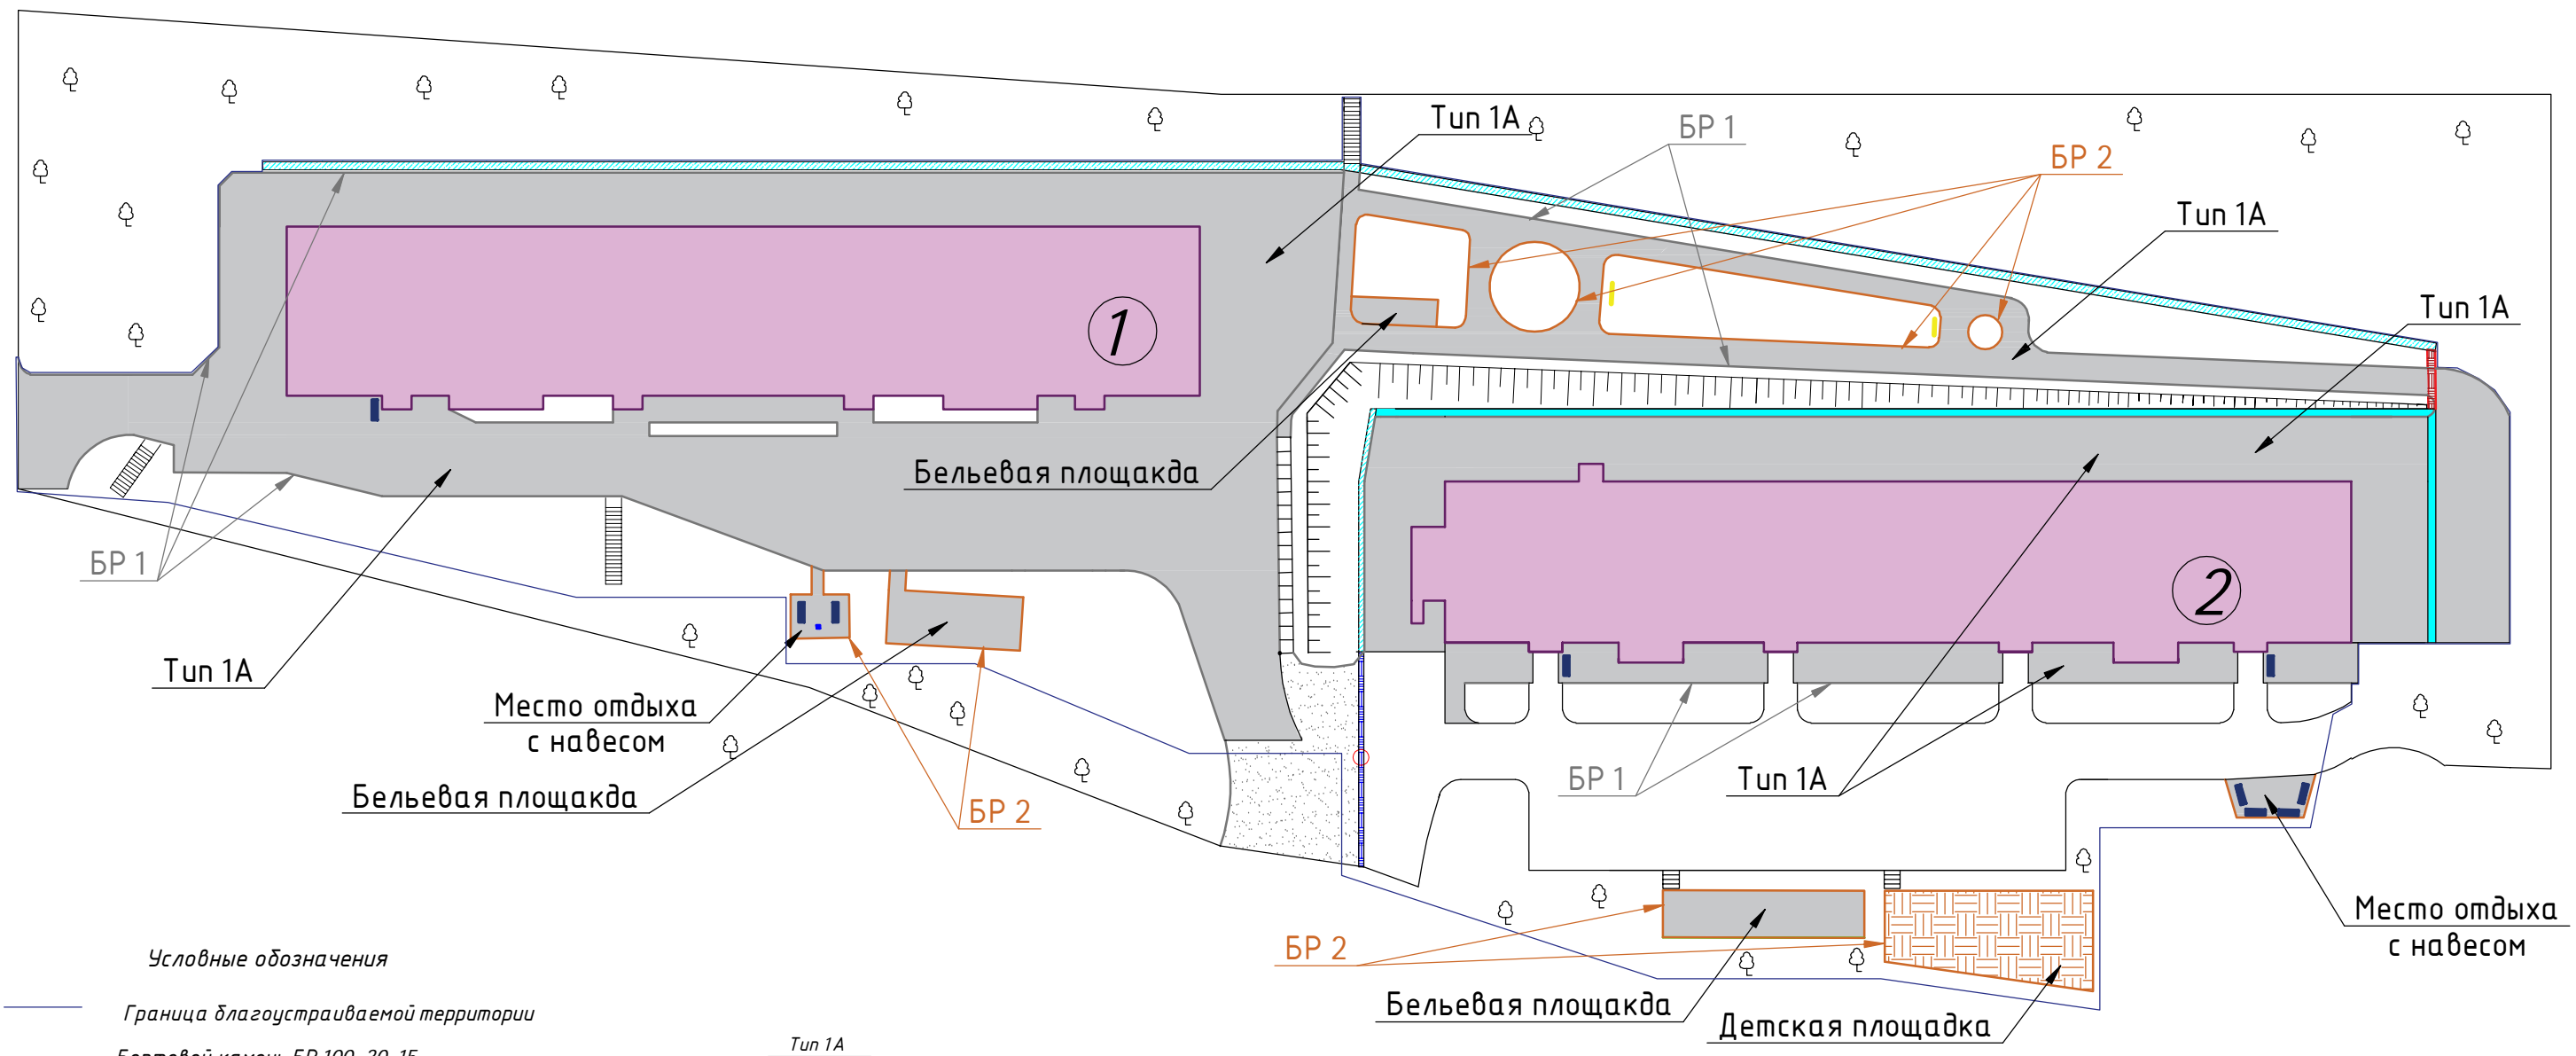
Тип 1А

БР 1

БР 2

Тип 1А

Тип 1А

1

Бельевая площакда

БР 1

Тип 1А

Место отдыха с навесом

Бельевая площакда

БР 2

2

БР 1

Тип 1А

Место отдыха с навесом

БР 2

Бельевая площакда

Детская площадка

Условные обозначения

Граница благоустраиваемой территории

Тип 1А

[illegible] БР 100. 30. 15